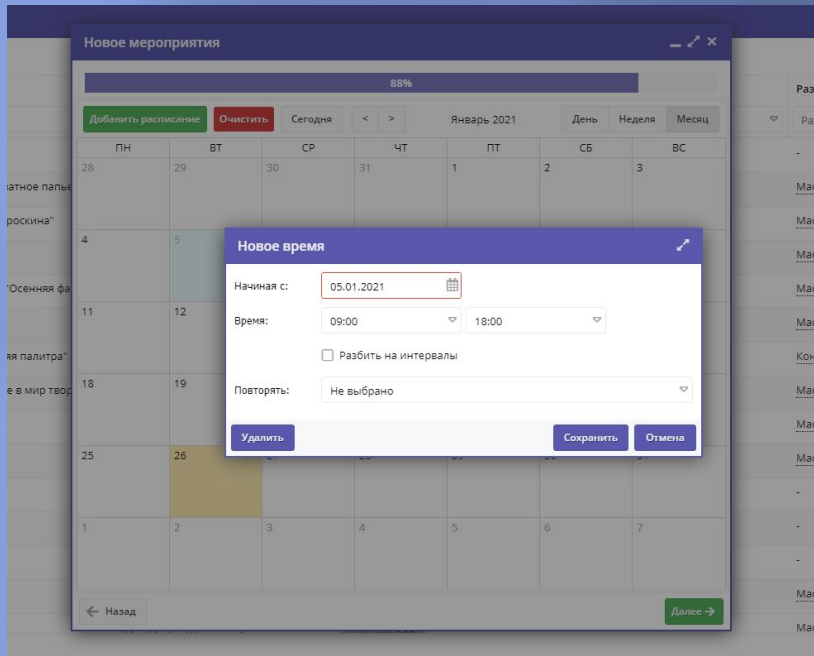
Новое мероприятия

88%

Добавить расписание Очистить Сегодня < > Январь 2021 День Неделя Месяц

| ПН | ВТ | СР | ЧТ | ПТ | СБ | ВС |
|---|---|---|---|---|---|---|
| 28 | 29 | 30 | 31 | 1 | 2 | 3 |
| 4 | 5 | | | | | |
| 11 | 12 | | | | | |
| 18 | 19 | | | | | |
| 25 | 26 | 27 | 28 | 29 | 30 | 31 |
| 1 | 2 | 3 | 4 | 5 | 6 | 7 |

Новое время

Начиная с: 05.01.2021

Время: 09:00 18:00

Разбить на интервалы

Повторять: Не выбрано

Удалить Сохранить Отмена

← Назад

Далее →

атное папье
роскина"
"Осенняя фа
ая палитра"
е в мир твор

Раз
Ра
-
Ма
Ма
Ма
Ма
Ма
Кон
Ма
Ма
Ма
-
-
-
Ма
Ма